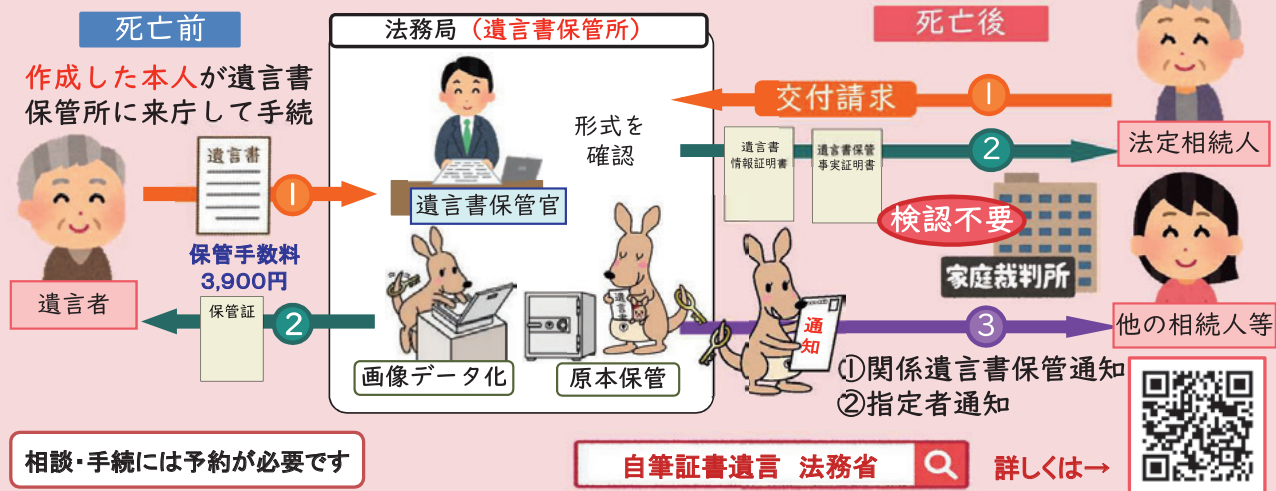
死亡前

作成した本人が遺言書保管所に来庁して手続

遺言書

1

保管手数料
3,900円

遺言者

保管証

2

法務局（遺言書保管所）

遺言書保管官

画像データ化

原本保管

遺言書

形式を確認

死亡後

交付請求

1

法定相続人

遺言書情報証明書

遺言書保管事実証明書

2

検認不要

家庭裁判所

通知

3

他の相続人等

①関係遺言書保管通知
②指定者通知

相談・手続には予約が必要です

自筆証書遺言　法務省

詳しくは→